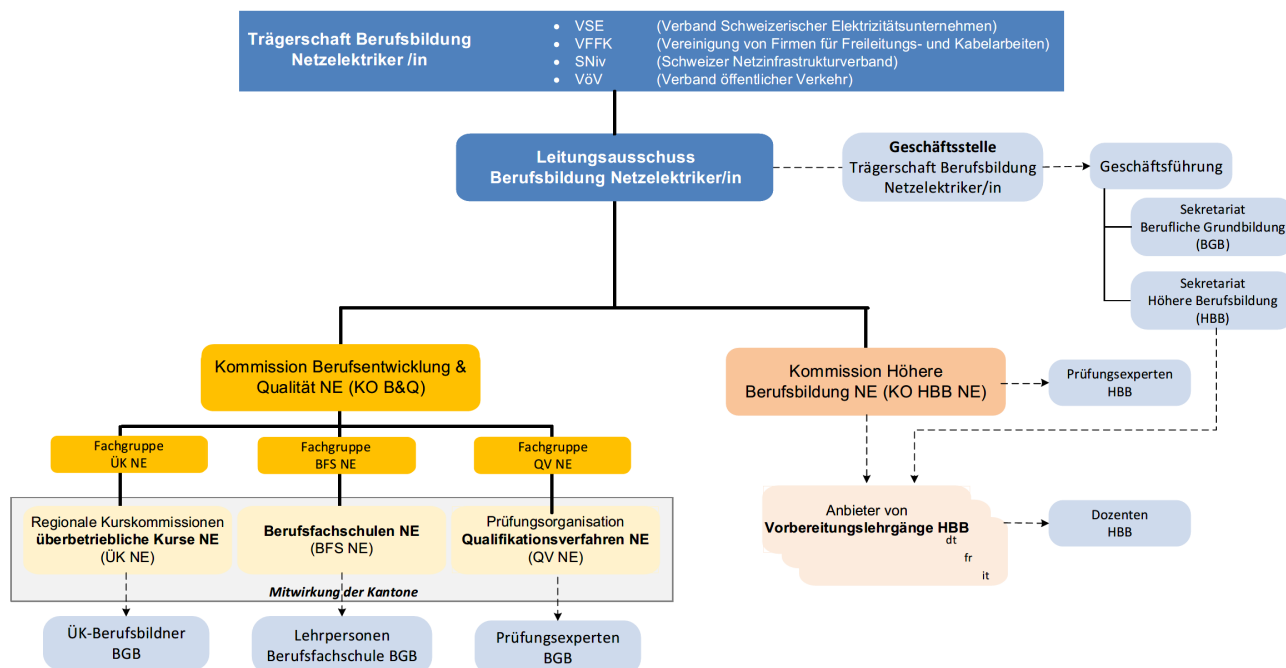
Trägerschaft Berufsbildung Netzelektriker /in

- VSE (Verband Schweizerischer Elektrizitätsunternehmen)
- VFFK (Vereinigung von Firmen für Freileitungs- und Kabelarbeiten)
- SNiv (Schweizer Netzinfrastrukturverband)
- VöV (Verband öffentlicher Verkehr)

Leitungsausschuss Berufsbildung Netzelektriker/in

Geschäftsstelle Trägerschaft Berufsbildung Netzelektriker/in

Geschäftsführung

Sekretariat Berufliche Grundbildung (BGB)

Sekretariat Höhere Berufsbildung (HBB)

Kommission Berufsentwicklung & Qualität NE (KO B&Q)

Kommission Höhere Berufsbildung NE (KO HBB NE)

Prüfungsexperten HBB

Fachgruppe ÜK NE

Fachgruppe BFS NE

Fachgruppe QV NE

Regionale Kurskommissionen **überbetriebliche Kurse NE** (ÜK NE)

**Berufsfachschulen NE** (BFS NE)

Prüfungsorganisation **Qualifikationsverfahren NE** (QV NE)

*Mitwirkung der Kantone*

Anbieter von **Vorbereitungslehrgänge HBB**
dt
fr
it

Dozenten HBB

ÜK-Berufsbildner BGB

Lehrpersonen Berufsfachschule BGB

Prüfungsexperten BGB